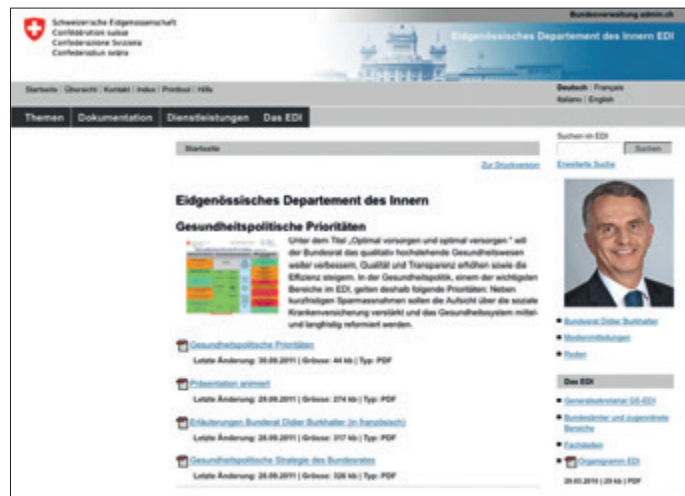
Schweizerische Eidgenossenschaft
Confédération suisse
Confederazione Svizzera
Confederaziun svizra

Bundesverwaltung admin.ch

Eidgenössisches Departement des Innern EDI

Startseite | Übersicht | Kontakt | Index | Printout | Hilfe

Deutsch | Français
Italiano | English

Themen | Dokumentation | Dienstleistungen | Das EDI

Startseite

Zur Druckversion

Eidgenössisches Departement des Innern

Gesundheitspolitische Prioritäten

Unter dem Titel „Optimal versorgen und optimal versorgen" will der Bundesrat das qualitativ hochstehende Gesundheitswesen weiter verbessern, Qualität und Transparenz erhöhen sowie die Effizienz steigern. In der Gesundheitspolitik, einem der wichtigsten Bereiche im EDI, gelten deshalb folgende Prioritäten: Neben kurzfristigen Sparmassnahmen sollen die Aufsicht über die soziale Krankenversicherung verstärkt und das Gesundheitssystem mittel- und langfristig reformiert werden.

Gesundheitspolitische Prioritäten
Letzte Änderung: 30.09.2011 | Grösse: 44 kb | Typ: PDF

Präsentation animiert
Letzte Änderung: 29.09.2011 | Grösse: 274 kb | Typ: PDF

Erläuterungen Bundesrat Didier Burkhalter (in französisch)
Letzte Änderung: 28.09.2011 | Grösse: 317 kb | Typ: PDF

Gesundheitspolitische Strategie des Bundesrates
Letzte Änderung: 28.09.2011 | Grösse: 326 kb | Typ: PDF

Suchen im EDI
Suchen
Erweiterte Suche

Bundesrat Didier Burkhalter
Medienmitteilungen
Reden

Das EDI

Generalsekretariat GS-EDI
Bundesämter und zugeordnete Bereiche
Fachstellen
Organigramm EDI
20.03.2010 | 29 kb | PDF